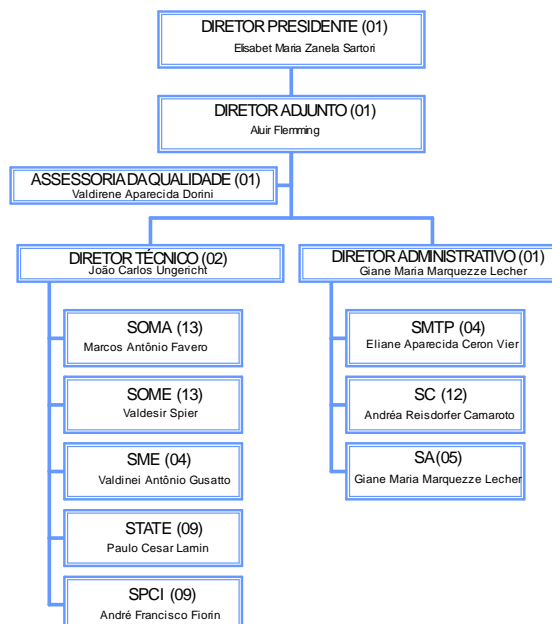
DIRETOR PRESIDENTE (01)
Elisabet Maria Zanela Sartori

DIRETOR ADJUNTO (01)
Aluir Flemming

ASSESSORIA DA QUALIDADE (01)
Valdirene Aparecida Dorini

DIRETOR TÉCNICO (02)
João Carlos Ungericht

SOMA (13)
Marcos Antônio Favero

SOME (13)
Valdesir Spier

SME (04)
Valdinei Antônio Gusatto

STATE (09)
Paulo Cesar Lamin

SPCI (09)
André Francisco Fiorin

DIRETOR ADMINISTRATIVO (01)
Giane Maria Marquezze Lecher

SMTP (04)
Eliane Aparecida Ceron Vier

SC (12)
Andréa Reisdorfer Camaroto

SA (05)
Giane Maria Marquezze Lecher